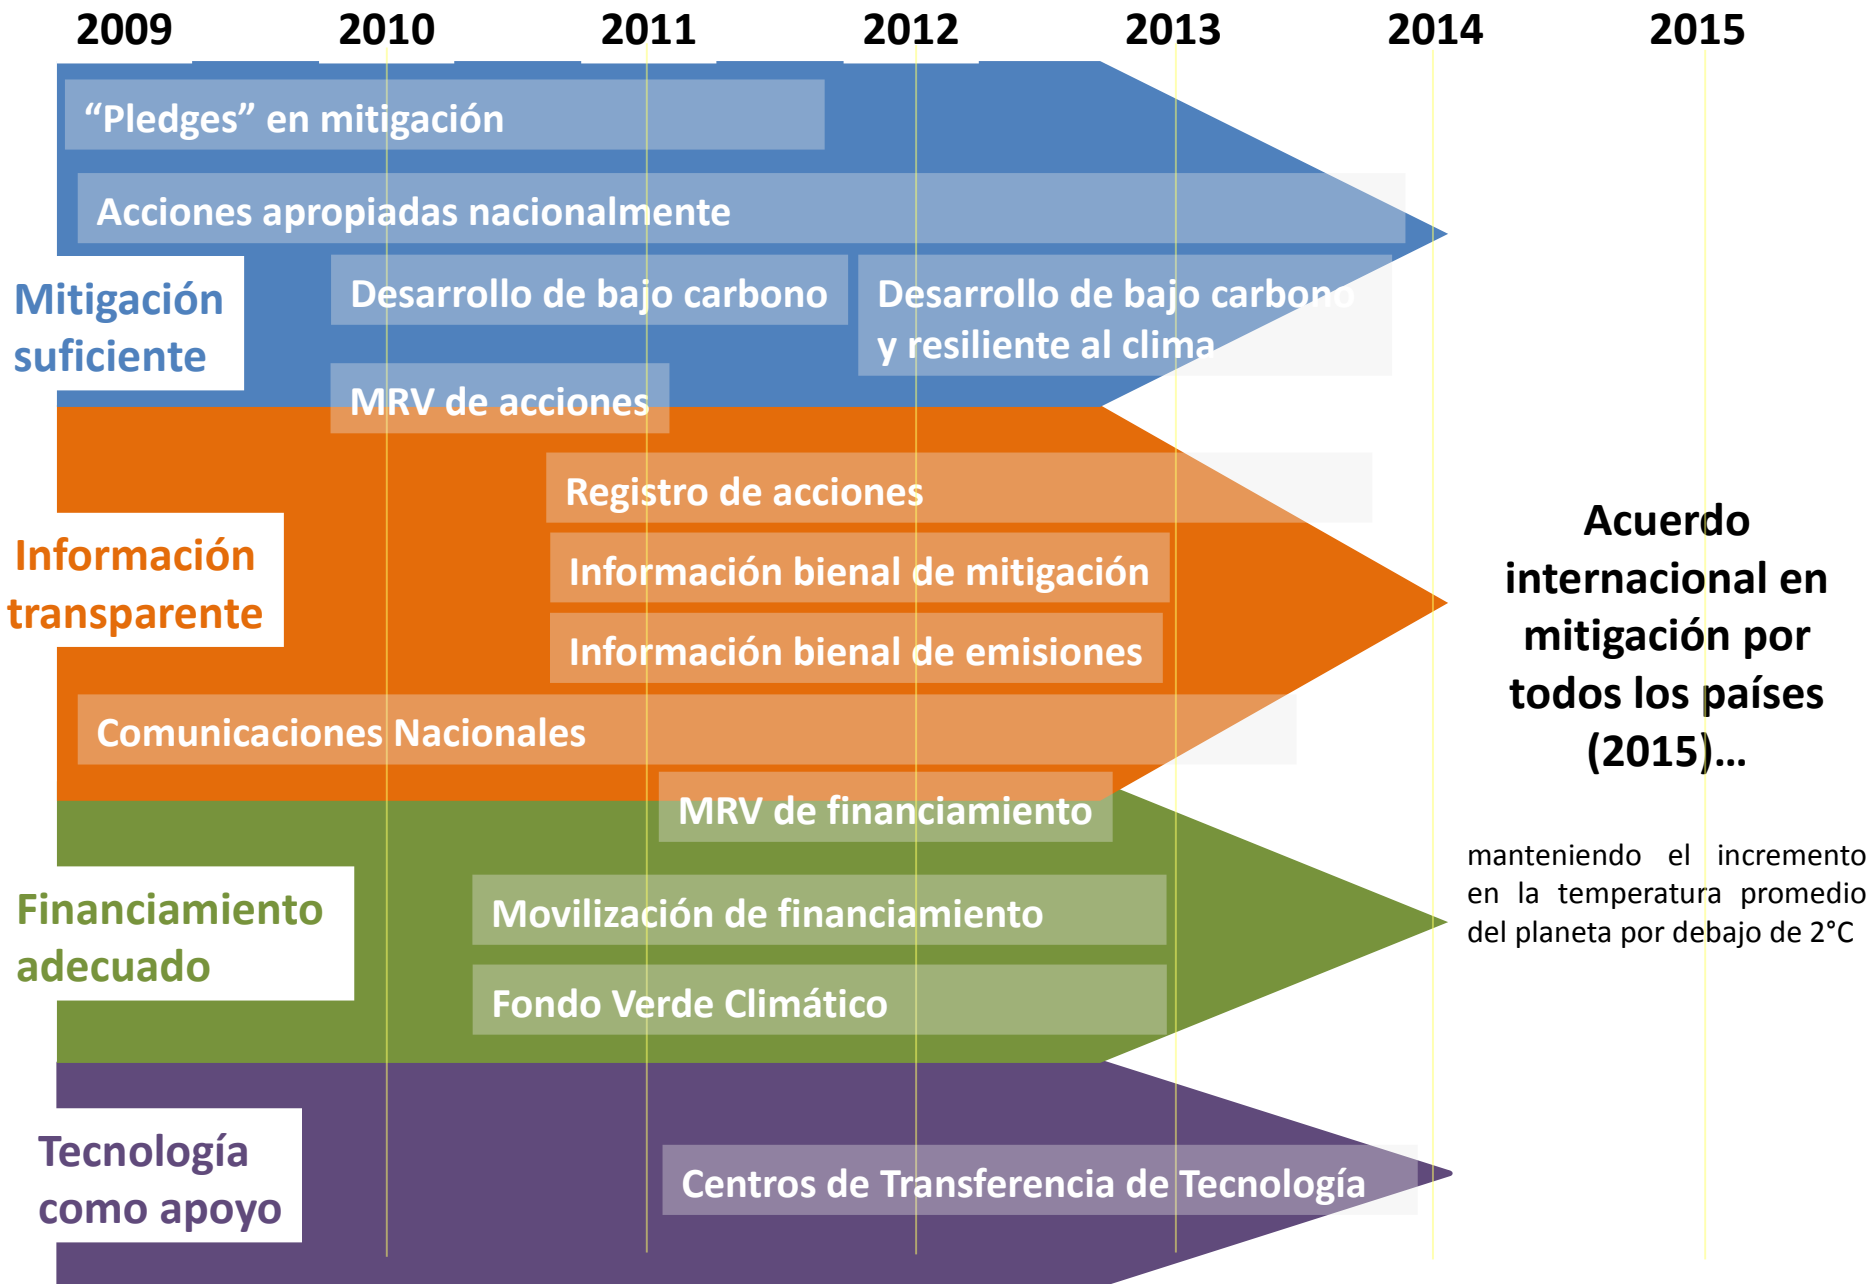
2009 2010 2011 2012 2013 2014 2015

“Pledges” en mitigación

Acciones apropiadas nacionalmente

Mitigación suficiente

Desarrollo de bajo carbono

Desarrollo de bajo carbono y resiliente al clima

MRV de acciones

Registro de acciones

Información transparente

Información bienal de mitigación

Información bienal de emisiones

Comunicaciones Nacionales

MRV de financiamiento

Financiamiento adecuado

Movilización de financiamiento

Fondo Verde Climático

Tecnología como apoyo

Centros de Transferencia de Tecnología

Acuerdo internacional en mitigación por todos los países (2015)…

manteniendo el incremento en la temperatura promedio del planeta por debajo de 2°C